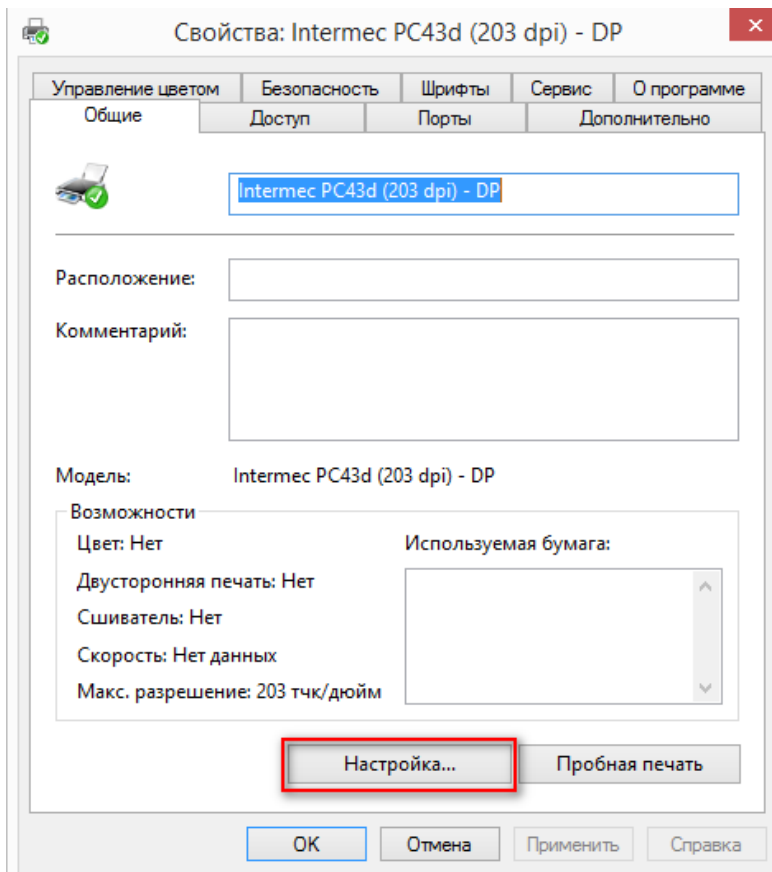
Свойства: Intermec PC43d (203 dpi) - DP

Управление цветом | Безопасность | Шрифты | Сервис | О программе
Общие | Доступ | Порты | Дополнительно

Intermec PC43d (203 dpi) - DP

Расположение:

Комментарий:

Модель: Intermec PC43d (203 dpi) - DP

Возможности
Цвет: Нет
Двусторонняя печать: Нет
Сшиватель: Нет
Скорость: Нет данных
Макс. разрешение: 203 тчк/дюйм

Используемая бумага:

Настройка...
Пробная печать

OK
Отмена
Применить
Справка